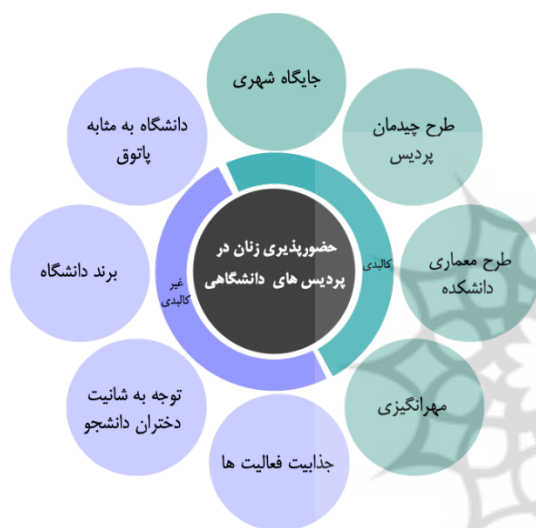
حضورپذیری زنان در پردیس های دانشگاهی

کالبدی

غیر کالبدی

جایگاه شهری

طرح چیدمان پردیس

طرح معماری دانشکده

مهرانگیزی

جذابیت فعالیت ها

توجه به شانیت دختران دانشجو

برند دانشگاه

دانشگاه به مثابه پاتوق